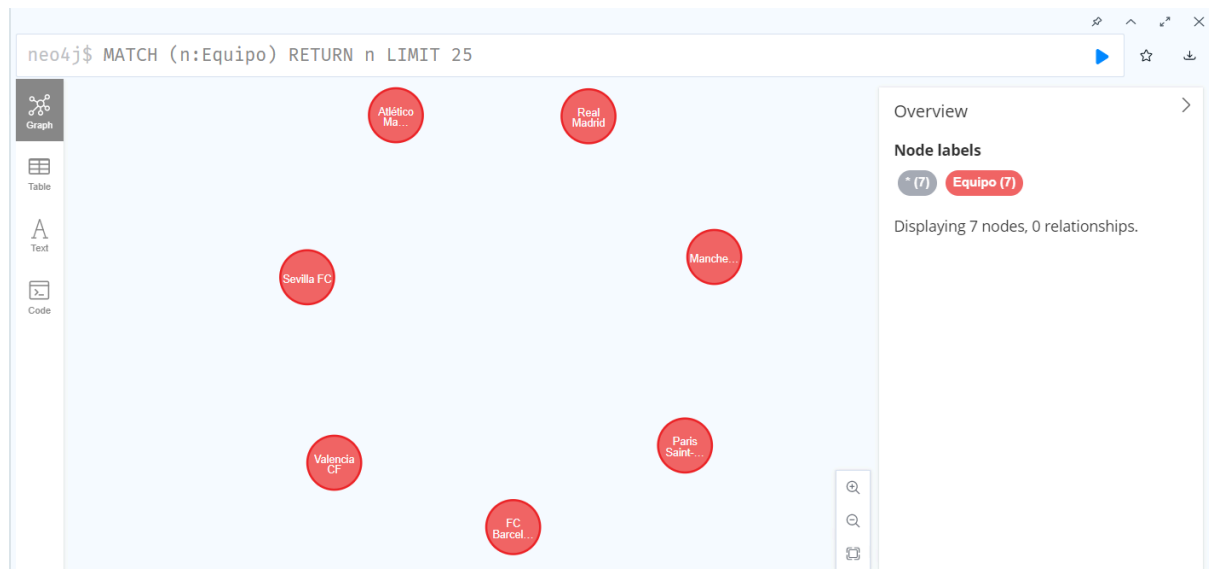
neo4j$ MATCH (n:Equipo) RETURN n LIMIT 25

Graph

Table

Text

Code

Atlético Ma...

Real Madrid

Sevilla FC

Manche...

Valencia CF

Paris Saint-...

FC Barcel...

Overview

Node labels

* (7) Equipo (7)

Displaying 7 nodes, 0 relationships.